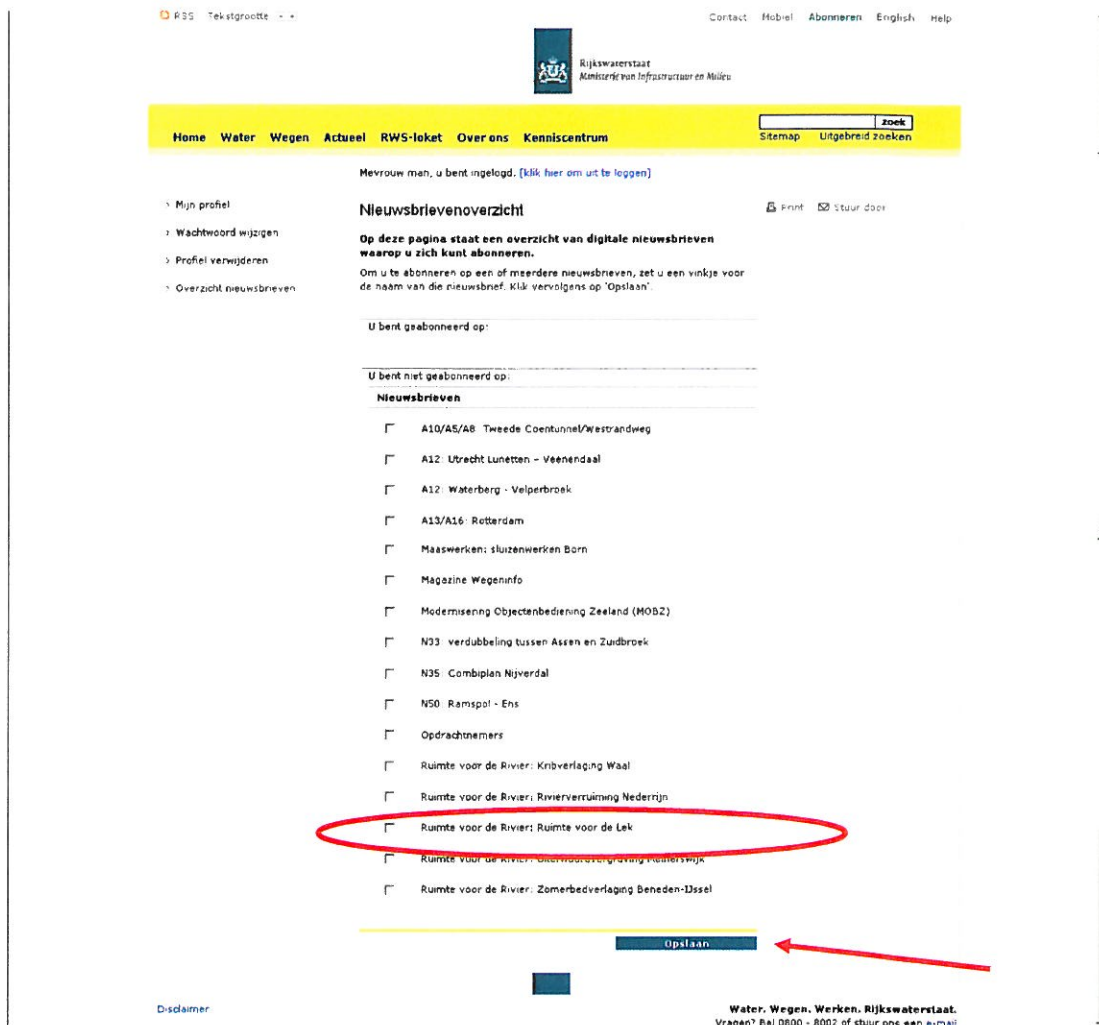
RSS Tekstgrootte - +

Contact Mobiel Abonneren English Help

Rijkswaterstaat
Ministerie van Infrastructuur en Milieu

zoek
Sitemap Uitgebreid zoeken

Home Water Wegen Actueel RWS-loket Over ons Kenniscentrum

Mevrouw man, u bent ingelogd. [klik hier om uit te loggen]

› Mijn profiel
› Wachtwoord wijzigen
› Profiel verwijderen
› Overzicht nieuwsbrieven

Nieuwsbrievenoverzicht

Print Stuur door

Op deze pagina staat een overzicht van digitale nieuwsbrieven waarop u zich kunt abonneren.

Om u te abonneren op een of meerdere nieuwsbrieven, zet u een vinkje voor de naam van die nieuwsbrief. Klik vervolgens op 'Opslaan'.

U bent geabonneerd op:

U bent niet geabonneerd op:

Nieuwsbrieven

A10/A5/A8 Tweede Coentunnel/Westrandweg

A12: Utrecht Lunetten – Veenendaal

A12: Waterberg - Velperbroek

A13/A16: Rotterdam

Maaswerken: sluizenwerken Born

Magazine Wegeninfo

Modernisering Objectenbediening Zeeland (MOBZ)

N33: verdubbeling tussen Assen en Zuidbroek

N35: Combiplan Nijverdal

N50: Ramspol - Ens

Opdrachtnemers

Ruimte voor de Rivier: Kribverlaging Waal

Ruimte voor de Rivier: Rivierverruiming Nederrijn

Ruimte voor de Rivier: Ruimte voor de Lek

Ruimte voor de Rivier: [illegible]

Ruimte voor de Rivier: Zomerbedverlaging Beneden-IJssel

Opslaan

Disclaimer

Water. Wegen. Werken. Rijkswaterstaat.
Vragen? Bel 0800 - 8002 of stuur ons een e-mail